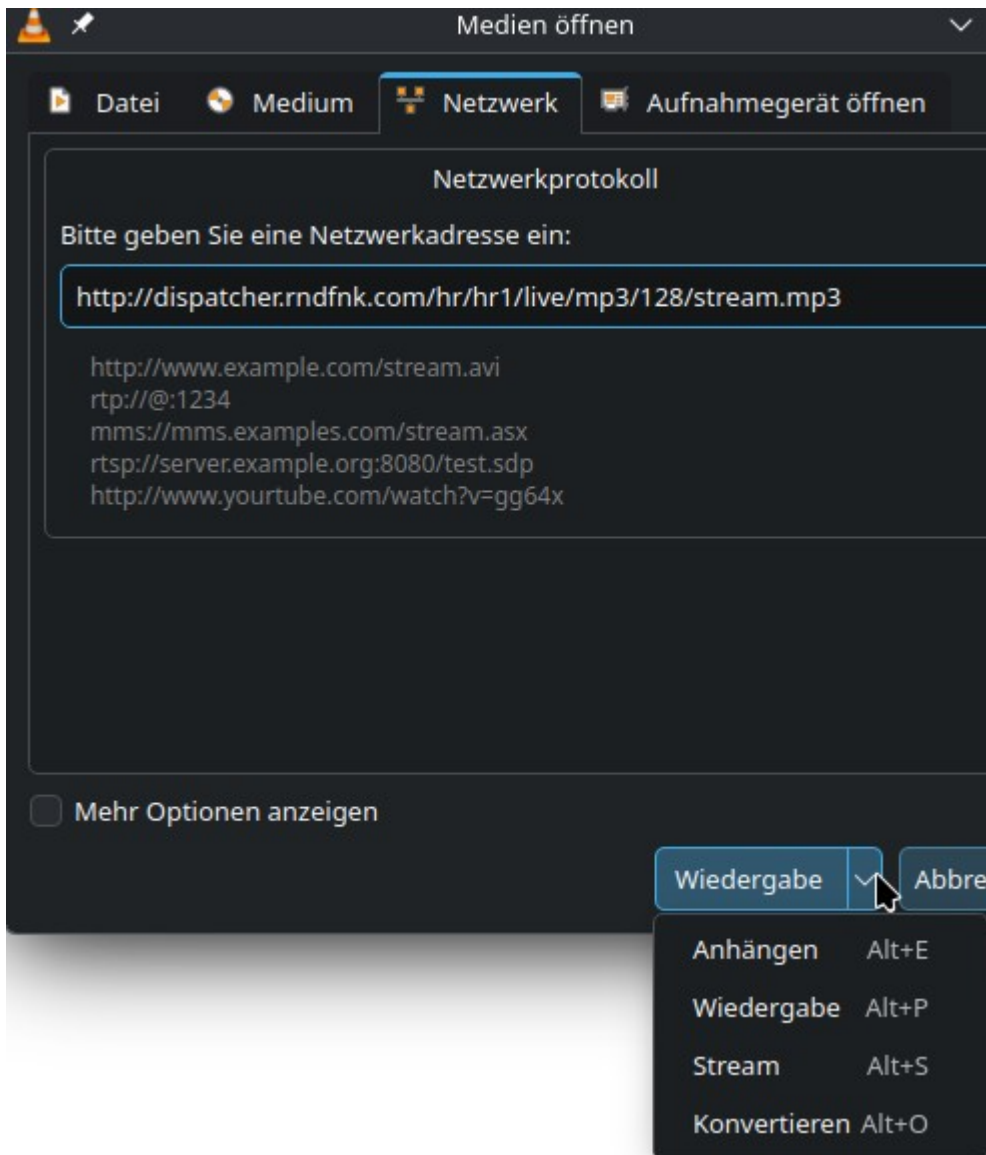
Medien öffnen

Datei Medium Netzwerk Aufnahmegerät öffnen

Netzwerkprotokoll

Bitte geben Sie eine Netzwerkadresse ein:

http://dispatcher.rndfnk.com/hr/hr1/live/mp3/128/stream.mp3

http://www.example.com/stream.avi
rtp://@:1234
mms://mms.examples.com/stream.asx
rtsp://server.example.org:8080/test.sdp
http://www.yourtube.com/watch?v=gg64x

Mehr Optionen anzeigen

Wiedergabe

Abbre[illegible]

Anhängen Alt+E
Wiedergabe Alt+P
Stream Alt+S
Konvertieren Alt+O